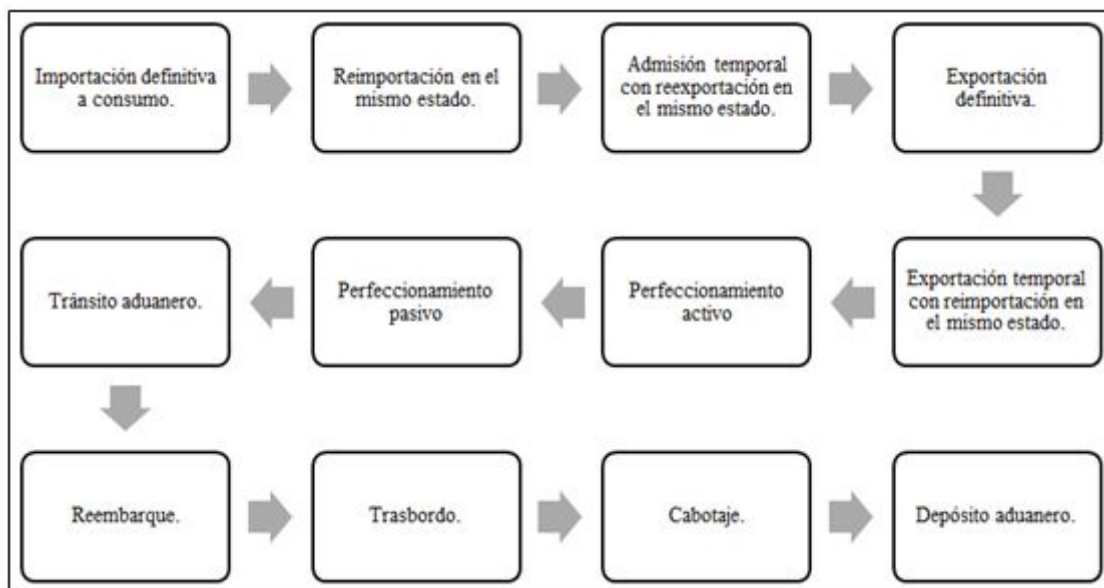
Importación definitiva a consumo.

Reimportación en el mismo estado.

Admisión temporal con reexportación en el mismo estado.

Exportación definitiva.

Exportación temporal con reimportación en el mismo estado.

Perfeccionamiento activo

Perfeccionamiento pasivo

Tránsito aduanero.

Reembarque.

Trasbordo.

Cabotaje.

Depósito aduanero.